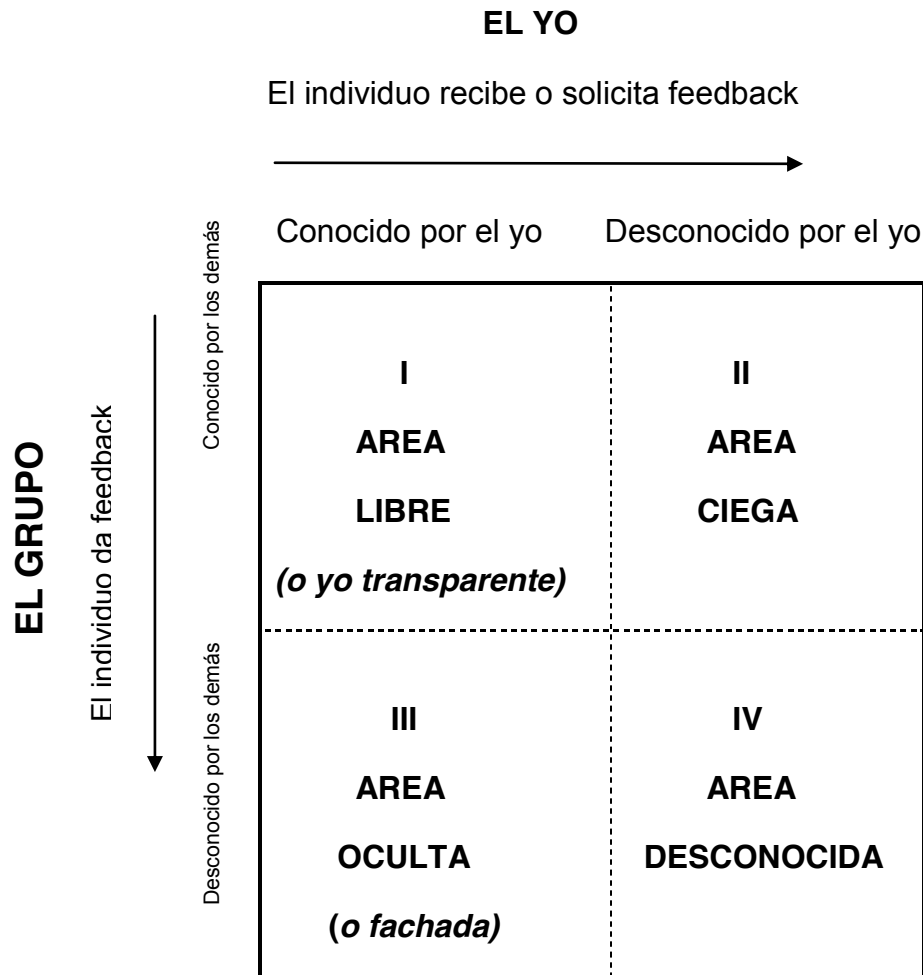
EL YO

El individuo recibe o solicita feedback

Conocido por el yo | Desconocido por el yo

EL GRUPO

El individuo da feedback

Conocido por los demás

Desconocido por los demás

| I AREA LIBRE *(o yo transparente)* | II AREA CIEGA |
|---|---|
| III AREA OCULTA (*o fachada)* | IV AREA DESCONOCIDA |